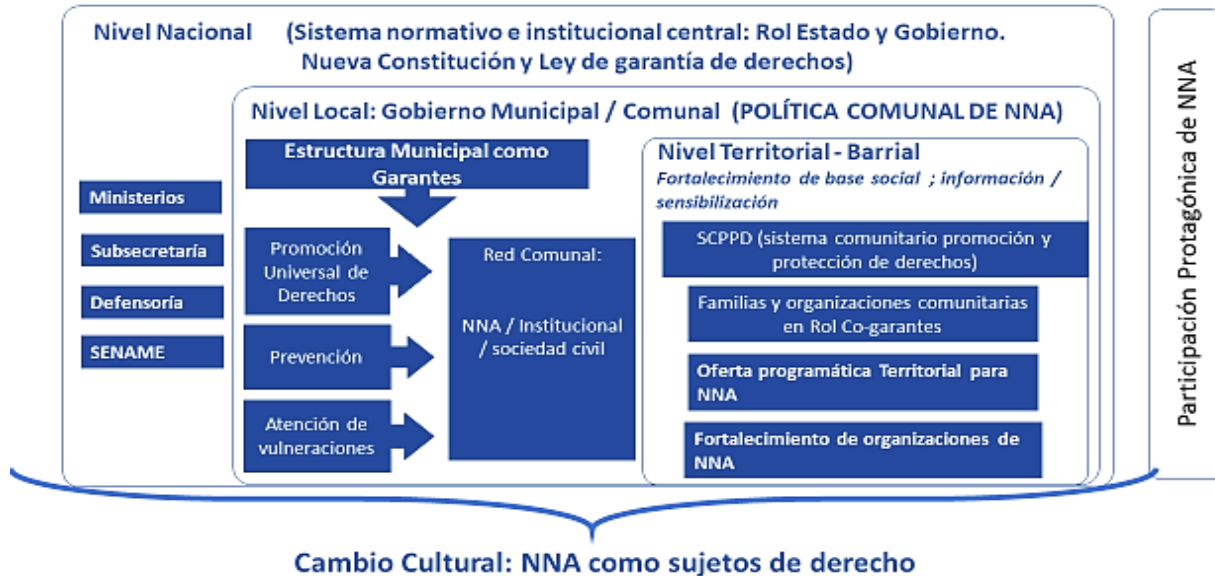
Nivel Nacional (Sistema normativo e institucional central: Rol Estado y Gobierno. Nueva Constitución y Ley de garantía de derechos)

Nivel Local: Gobierno Municipal / Comunal (POLÍTICA COMUNAL DE NNA)

Estructura Municipal como Garantes

Ministerios

Subsecretaría

Defensoría

SENAME

Promoción Universal de Derechos

Prevención

Atención de vulneraciones

Red Comunal:

NNA / Institucional / sociedad civil

Nivel Territorial - Barrial

Fortalecimiento de base social ; información / sensibilización

SCPPD (sistema comunitario promoción y protección de derechos)

Familias y organizaciones comunitarias en Rol Co-garantes

Oferta programática Territorial para NNA

Fortalecimiento de organizaciones de NNA

Participación Protagónica de NNA

Cambio Cultural: NNA como sujetos de derecho